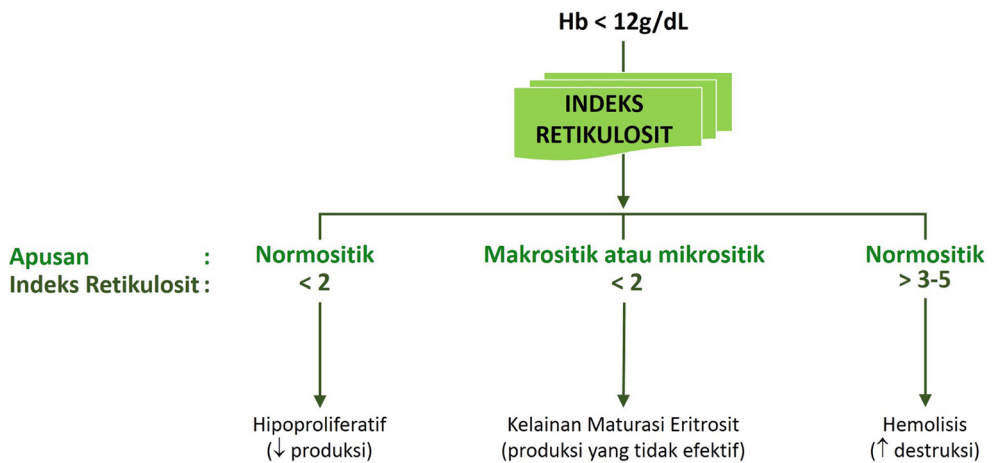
Hb < 12g/dL

INDEKS RETIKULOSIT

Apusan :
Indeks Retikulosit :

Normositik
< 2

Makrositik atau mikrositik
< 2

Normositik
> 3-5

Hipoproliferatif
(↓ produksi)

Kelainan Maturasi Eritrosit
(produksi yang tidak efektif)

Hemolisis
(↑ destruksi)